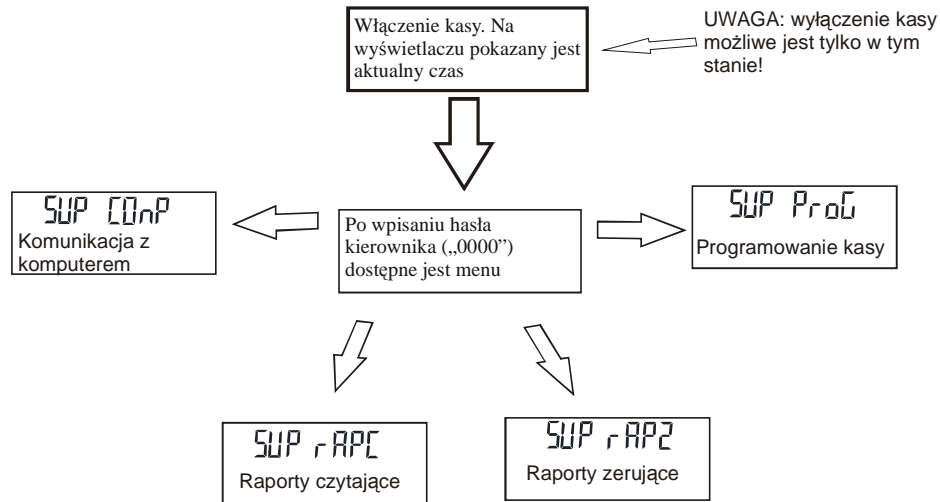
Włączenie kasy. Na wyświetlaczu pokazany jest aktualny czas

UWAGA: wyłączenie kasy możliwe jest tylko w tym stanie!

SUP COnP
Komunikacja z komputerem

Po wpisaniu hasła kierownika („0000") dostępne jest menu

SUP ProG
Programowanie kasy

SUP rAPC
Raporty czytające

SUP rAPZ
Raporty zerujące